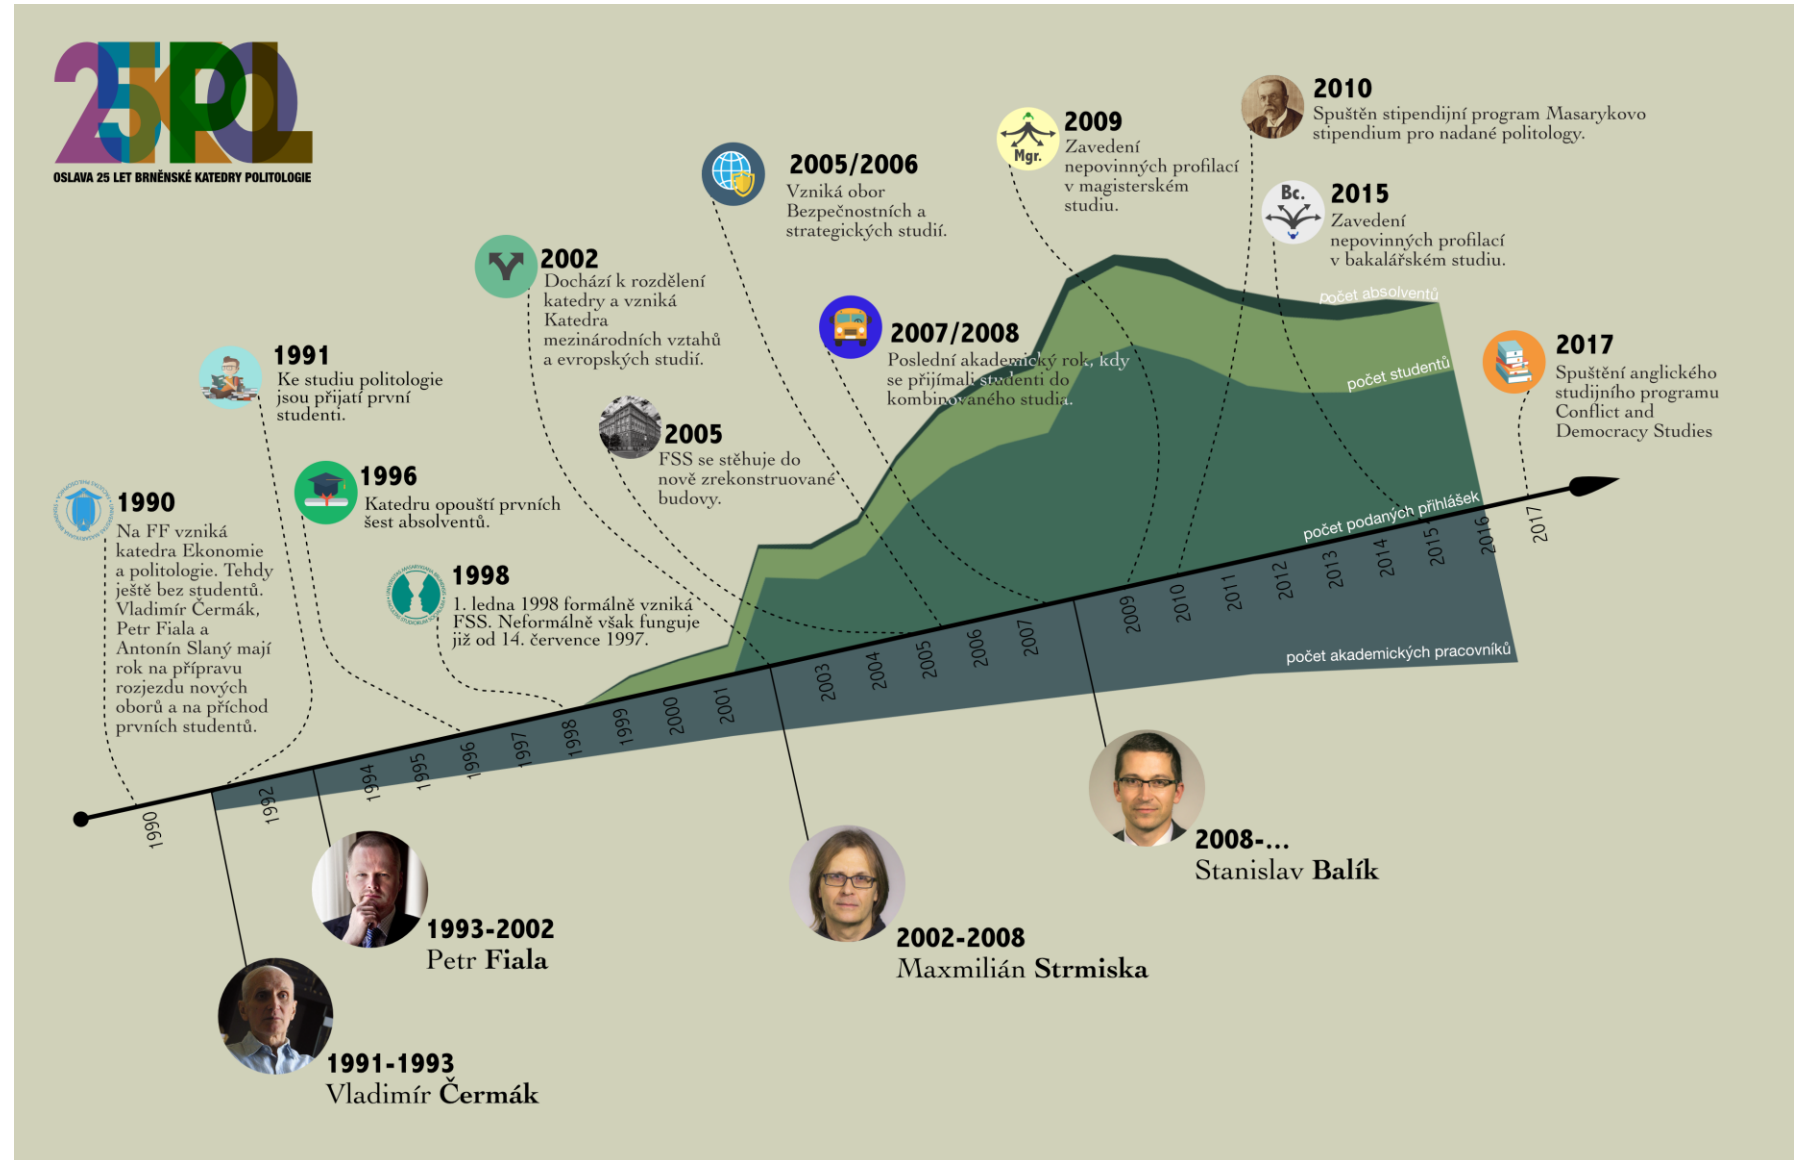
25POL
OSLAVA 25 LET BRNĚNSKÉ KATEDRY POLITOLOGIE

1990
Na FF vzniká katedra Ekonomie a politologie. Tehdy ještě bez studentů. Vladimír Čermák, Petr Fiala a Antonín Slaný mají rok na přípravu rozjezdu nových oborů a na příchod prvních studentů.

1991
Ke studiu politologie jsou přijatí první studenti.

1996
Katedru opouští prvních šest absolventů.

1998
1. ledna 1998 formálně vzniká FSS. Neformálně však funguje již od 14. července 1997.

2002
Dochází k rozdělení katedry a vzniká Katedra mezinárodních vztahů a evropských studií.

2005
FSS se stěhuje do nově zrekonstruované budovy.

2005/2006
Vzniká obor Bezpečnostních a strategických studií.

2007/2008
Poslední akademický rok, kdy se přijímali studenti do kombinovaného studia.

2009
Mgr.
Zavedení nepovinných profilací v magisterském studiu.

2010
Spuštěn stipendijní program Masarykovo stipendium pro nadané politology.

2015
Bc.
Zavedení nepovinných profilací v bakalářském studiu.

2017
Spuštění anglického studijního programu Conflict and Democracy Studies

počet absolventů
počet studentů
počet podaných přihlášek
počet akademických pracovníků

1990 1992 1994 1995 1996 1997 1998 1999 2000 2001 2003 2004 2005 2006 2007 2009 2010 2011 2012 2013 2014 2015 2016 2017

1991-1993
Vladimír Čermák

1993-2002
Petr Fiala

2002-2008
Maxmilián Strmiska

2008-...
Stanislav Balík